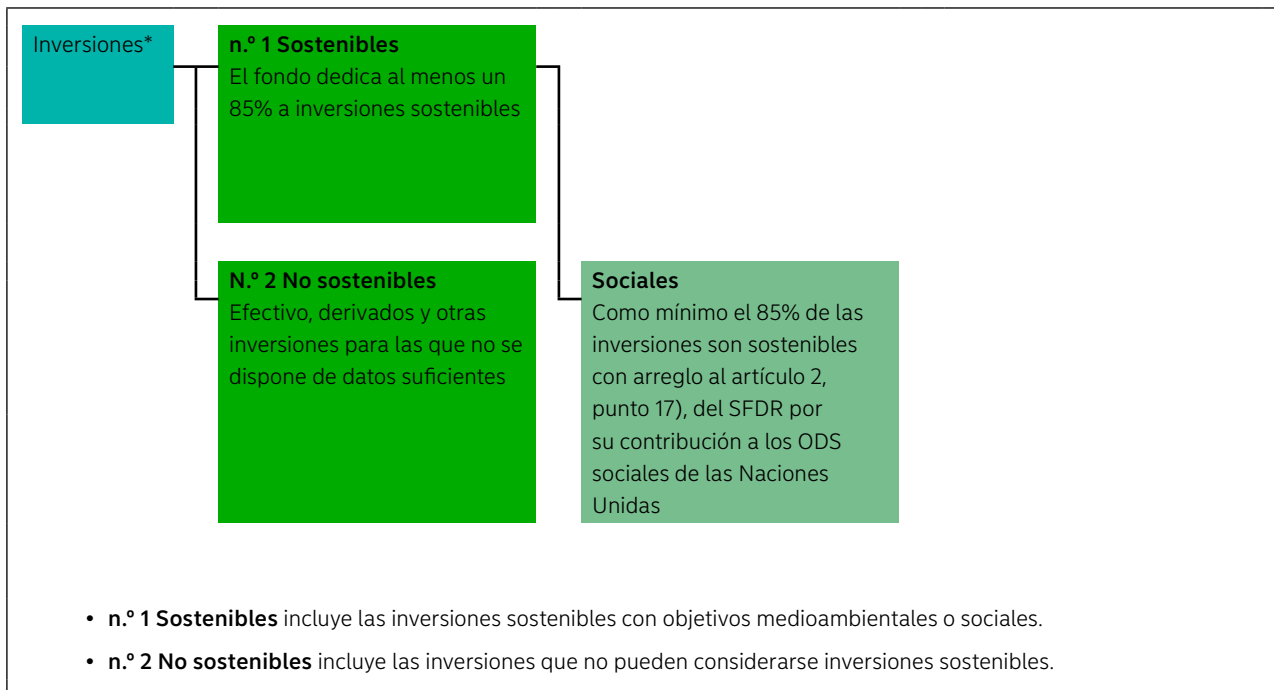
Inversiones*

n.º 1 Sostenibles
El fondo dedica al menos un 85% a inversiones sostenibles

N.º 2 No sostenibles
Efectivo, derivados y otras inversiones para las que no se dispone de datos suficientes

Sociales
Como mínimo el 85% de las inversiones son sostenibles con arreglo al artículo 2, punto 17), del SFDR por su contribución a los ODS sociales de las Naciones Unidas

• n.º 1 Sostenibles incluye las inversiones sostenibles con objetivos medioambientales o sociales.

• n.º 2 No sostenibles incluye las inversiones que no pueden considerarse inversiones sostenibles.